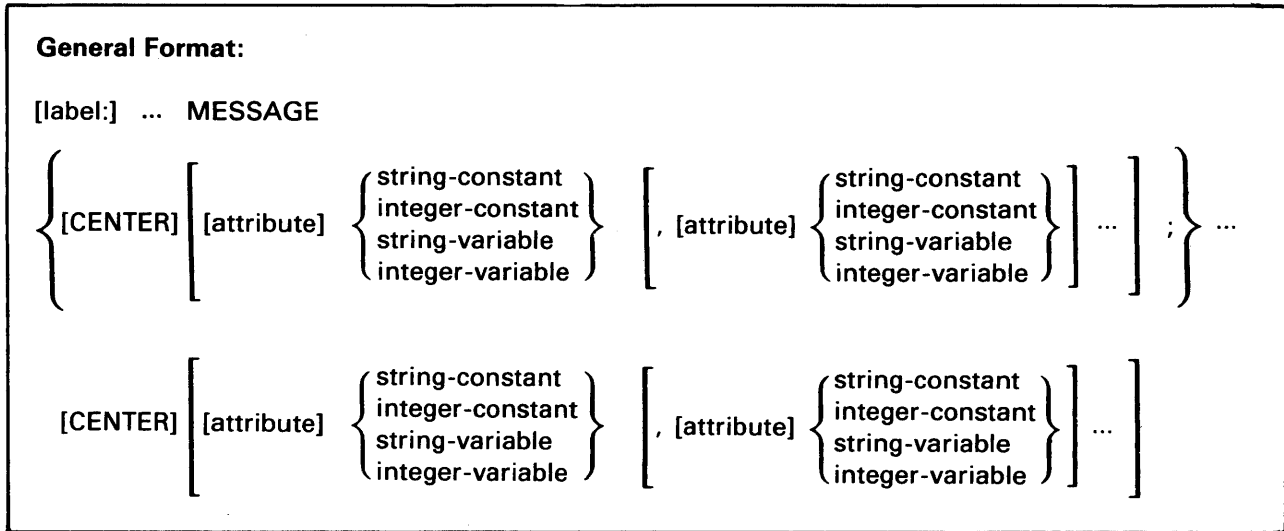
**General Format:**

[label:] ... MESSAGE

$\left\{ \text{[CENTER]} \left[ \text{[attribute]} \begin{Bmatrix} \text{string-constant} \\ \text{integer-constant} \\ \text{string-variable} \\ \text{integer-variable} \end{Bmatrix} \left[ \text{, [attribute]} \begin{Bmatrix} \text{string-constant} \\ \text{integer-constant} \\ \text{string-variable} \\ \text{integer-variable} \end{Bmatrix} \right] \cdots \right] ; \right\} \cdots$

$\text{[CENTER]} \left[ \text{[attribute]} \begin{Bmatrix} \text{string-constant} \\ \text{integer-constant} \\ \text{string-variable} \\ \text{integer-variable} \end{Bmatrix} \left[ \text{, [attribute]} \begin{Bmatrix} \text{string-constant} \\ \text{integer-constant} \\ \text{string-variable} \\ \text{integer-variable} \end{Bmatrix} \right] \cdots \right]$